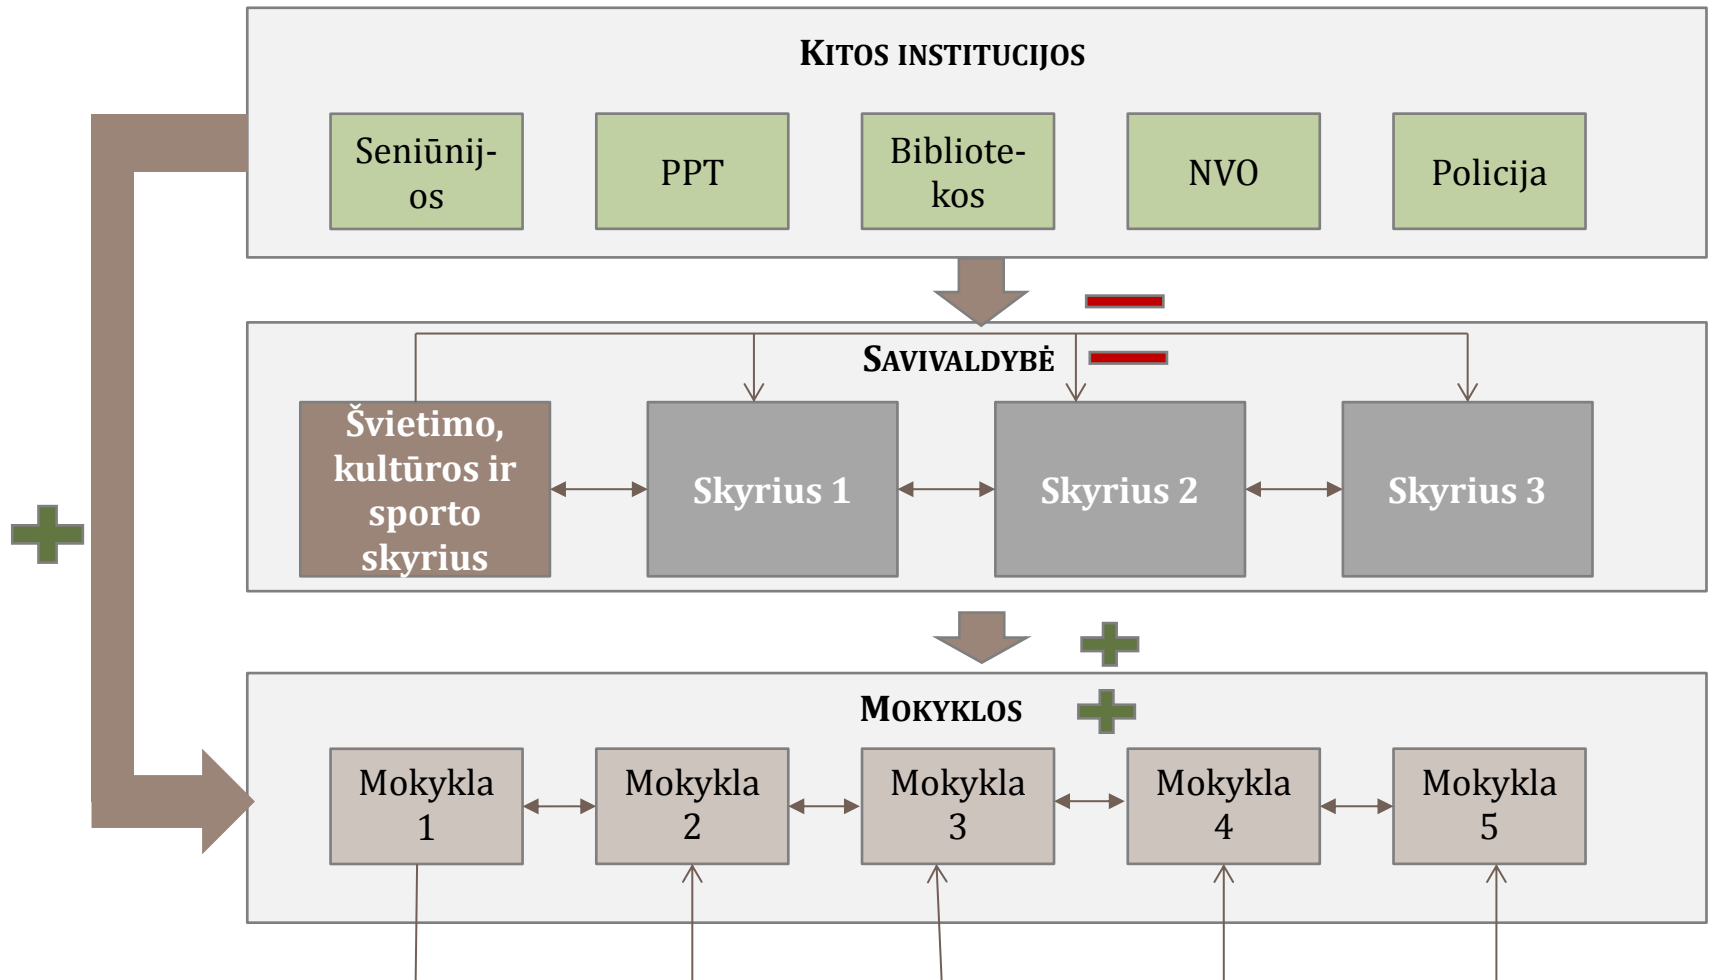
KITOS INSTITUCIJOS

Seniūnijos

PPT

Bibliotekos

NVO

Policija

SAVIVALDYBĖ

Švietimo, kultūros ir sporto skyrius

Skyrius 1

Skyrius 2

Skyrius 3

MOKYKLOS

Mokykla 1

Mokykla 2

Mokykla 3

Mokykla 4

Mokykla 5